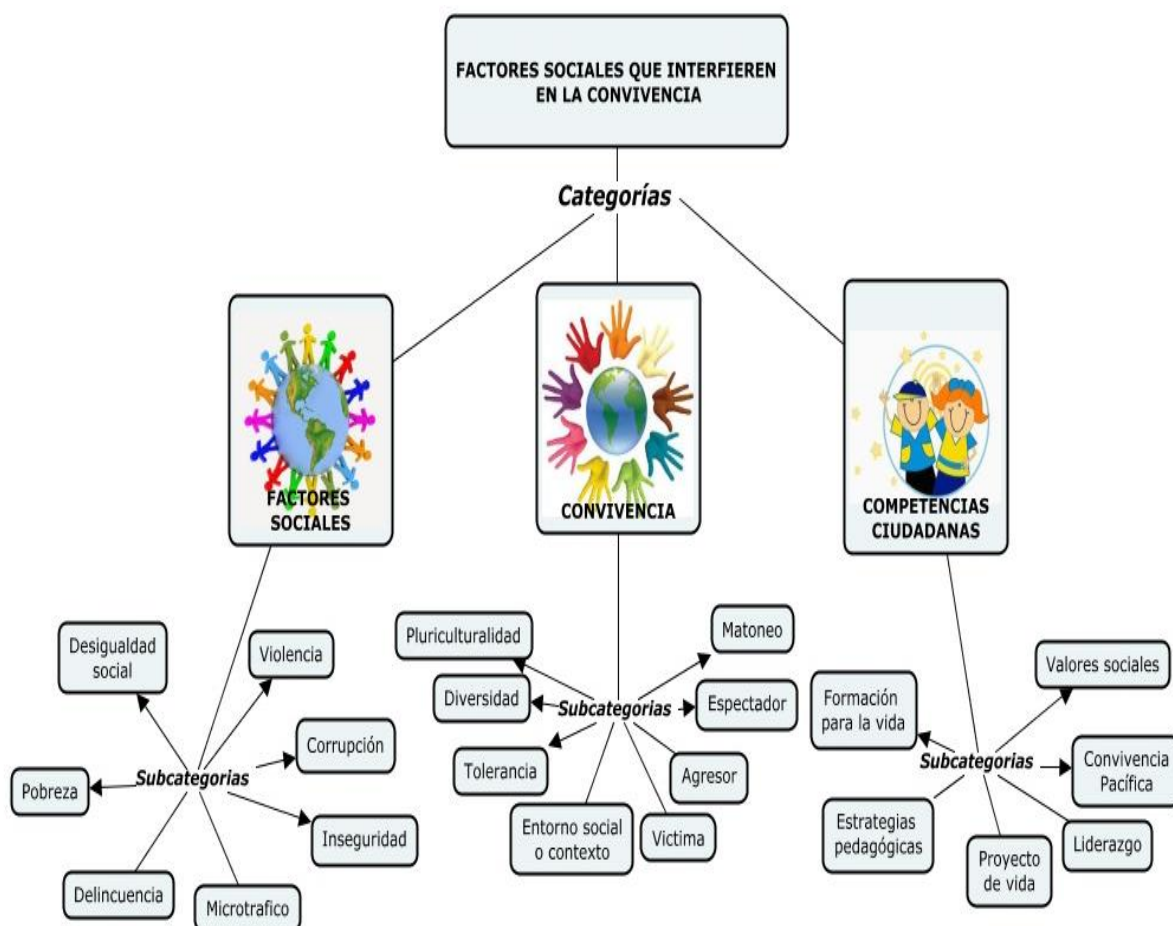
FACTORES SOCIALES QUE INTERFIEREN EN LA CONVIVENCIA

Categorías

FACTORES SOCIALES

CONVIVENCIA

COMPETENCIAS CIUDADANAS

Desigualdad social

Violencia

Corrupción

Pobreza

Subcategorias

Inseguridad

Delincuencia

Microtrafico

Pluriculturalidad

Matoneo

Diversidad

Subcategorias

Espectador

Tolerancia

Agresor

Entorno social o contexto

Victima

Valores sociales

Formación para la vida

Subcategorias

Convivencia Pacífica

Estrategias pedagógicas

Proyecto de vida

Liderazgo